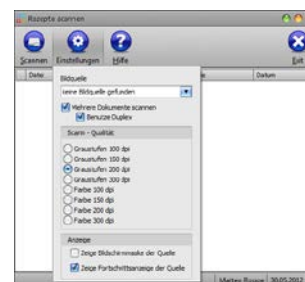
Rezepte scannen

Scannen Einstellungen Hilfe Exit

Datei Datum

Bildquelle

keine Bildquelle gefunden

Mehrere Dokumente scannen

Benutze Duplex

Scann - Qualität

Graustufen 100 dpi

Graustufen 150 dpi

Graustufen 200 dpi

Graustufen 300 dpi

Farbe 100 dpi

Farbe 150 dpi

Farbe 200 dpi

Farbe 300 dpi

Anzeige

Zeige Bildschirmmaske der Quelle

Zeige Fortschrittsanzeige der Quelle

Marten Busse 30.05.2012